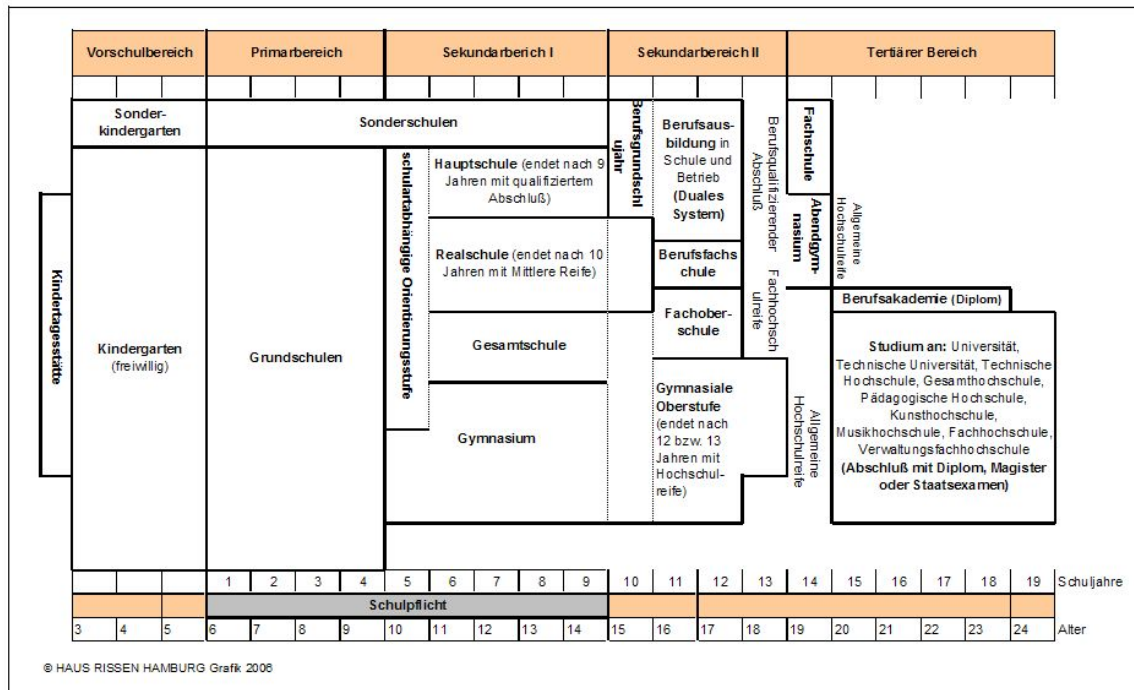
Vorschulbereich | Primarbereich | Sekundarbereich I | Sekundarbereich II | Tertiärer Bereich

Sonderkindergarten

Sonderschulen

Kindertagesstätte

Kindergarten (freiwillig)

Grundschulen

schulartabhängige Orientierungsstufe

Hauptschule (endet nach 9 Jahren mit qualifiziertem Abschluß)

Realschule (endet nach 10 Jahren mit Mittlere Reife)

Gesamtschule

Gymnasium

Berufsgrundschuljahr

Berufsausbildung in Schule und Betrieb (Duales System)

Berufsfachschule

Fachoberschule

Gymnasiale Oberstufe (endet nach 12 bzw. 13 Jahren mit Hochschulreife)

Berufsqualifizierender Abschluß

Fachhochschulreife

Allgemeine Hochschulreife

Fachschule

Abendgymnasium

Allgemeine Hochschulreife

Berufsakademie (Diplom)

Studium an: Universität, Technische Universität, Technische Hochschule, Gesamthochschule, Pädagogische Hochschule, Kunsthochschule, Musikhochschule, Fachhochschule, Verwaltungsfachhochschule (Abschluß mit Diplom, Magister oder Staatsexamen)

| | | | 1 | 2 | 3 | 4 | 5 | 6 | 7 | 8 | 9 | 10 | 11 | 12 | 13 | 14 | 15 | 16 | 17 | 18 | 19 | Schuljahre |

Schulpflicht

| 3 | 4 | 5 | 6 | 7 | 8 | 9 | 10 | 11 | 12 | 13 | 14 | 15 | 16 | 17 | 18 | 19 | 20 | 21 | 22 | 23 | 24 | Alter |

© HAUS RISSEN HAMBURG Grafik 2006